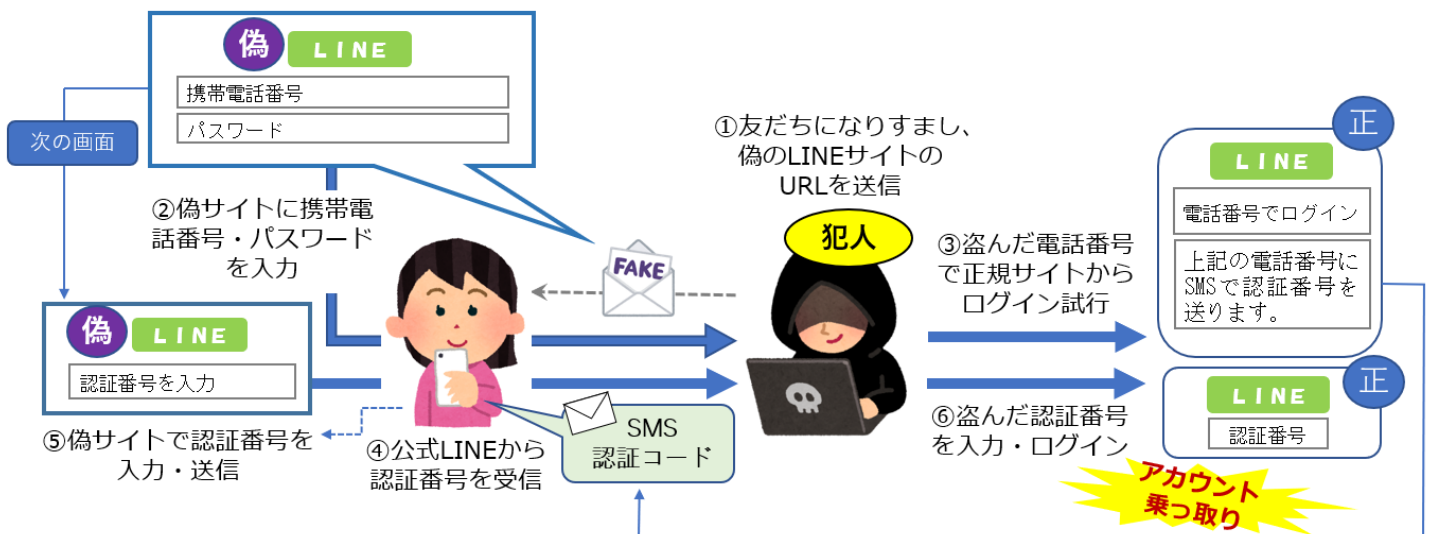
偽 LINE

携帯電話番号

パスワード

次の画面

②偽サイトに携帯電話番号・パスワードを入力

偽 LINE

認証番号を入力

⑤偽サイトで認証番号を入力・送信

FAKE

①友だちになりすまし、偽のLINEサイトのURLを送信

犯人

④公式LINEから認証番号を受信

SMS
認証コード

③盗んだ電話番号で正規サイトからログイン試行

⑥盗んだ認証番号を入力・ログイン

正

LINE

電話番号でログイン

上記の電話番号にSMSで認証番号を送ります。

正

LINE

認証番号

アカウント乗っ取り